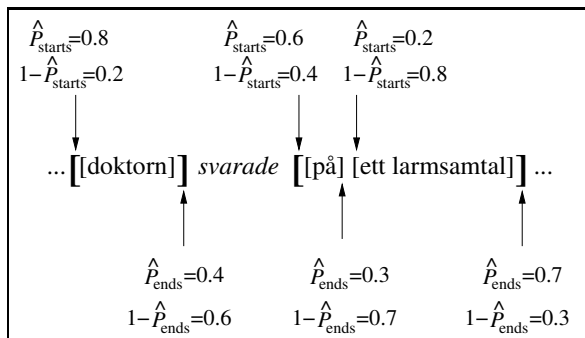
$\hat{P}_{\text{starts}}$=0.8
1−$\hat{P}_{\text{starts}}$=0.2

$\hat{P}_{\text{starts}}$=0.6
1−$\hat{P}_{\text{starts}}$=0.4

$\hat{P}_{\text{starts}}$=0.2
1−$\hat{P}_{\text{starts}}$=0.8

... [[doktorn]] *svarade* [[på] [ett larmsamtal]] ...

$\hat{P}_{\text{ends}}$=0.4
1−$\hat{P}_{\text{ends}}$=0.6

$\hat{P}_{\text{ends}}$=0.3
1−$\hat{P}_{\text{ends}}$=0.7

$\hat{P}_{\text{ends}}$=0.7
1−$\hat{P}_{\text{ends}}$=0.3